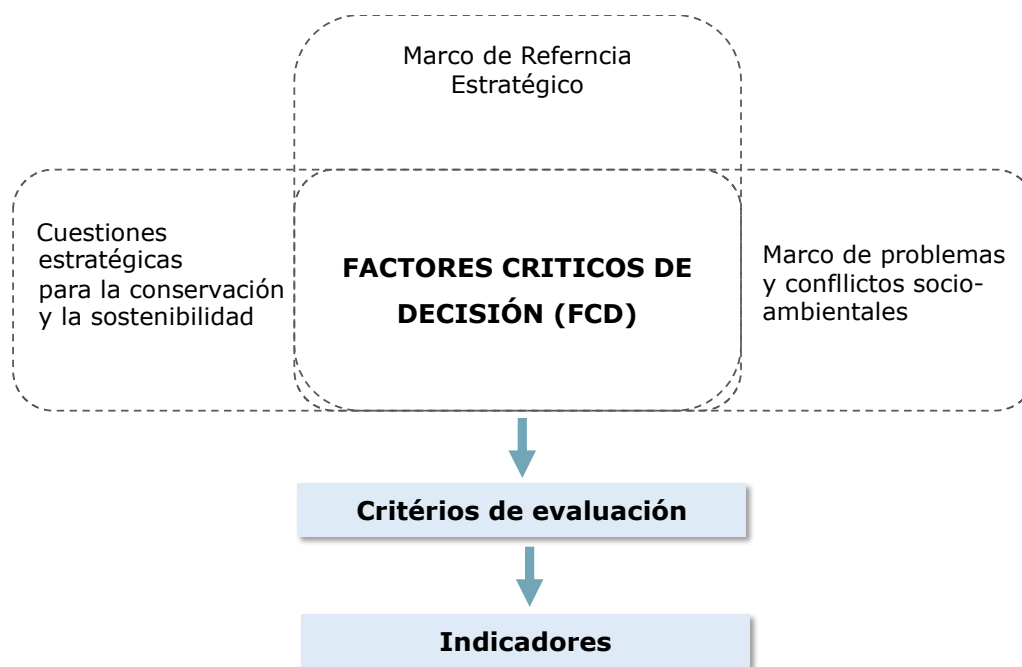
Marco de Referncia Estratégico

Cuestiones estratégicas para la conservación y la sostenibilidad

FACTORES CRITICOS DE DECISIÓN (FCD)

Marco de problemas y confllictos socio-ambientales

Critérios de evaluación

Indicadores